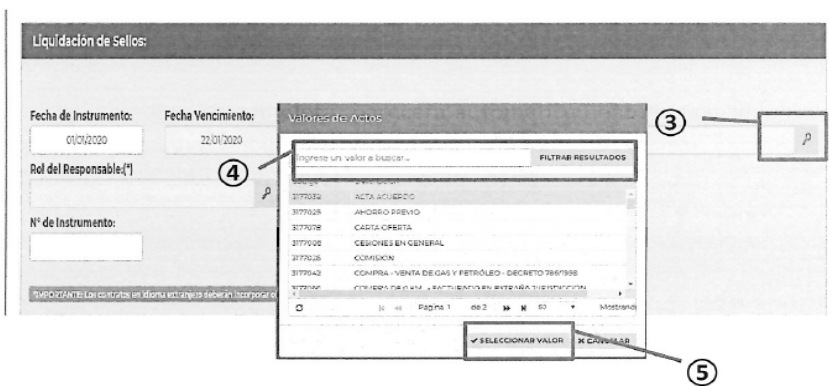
Liquidación de Sellos:

Fecha de Instrumento:
01/01/2020

Fecha Vencimiento:
22/01/2020

Rol del Responsable:(*)

N° de Instrumento:

IMPORTANTE: Los contratos en idioma extranjero deberán incorporar o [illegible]

Valores de Actos

③

④

Ingrese un valor a buscar...

FILTRAR RESULTADOS

| Código | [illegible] |
|---|---|
| 3177032 | ACTA ACUERDO |
| 3177025 | AHORRO PREVIO |
| 3177078 | CARTA OFERTA |
| 3177008 | CESIONES EN GENERAL |
| 3177026 | COMISION |
| 3177042 | COMPRA - VENTA DE GAS Y PETRÓLEO - DECRETO 786/1998 |
| 3177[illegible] | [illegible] |

Página 1 de 2 50 Mostrando

✔ SELECCIONAR VALOR

✖ CANCELAR

⑤